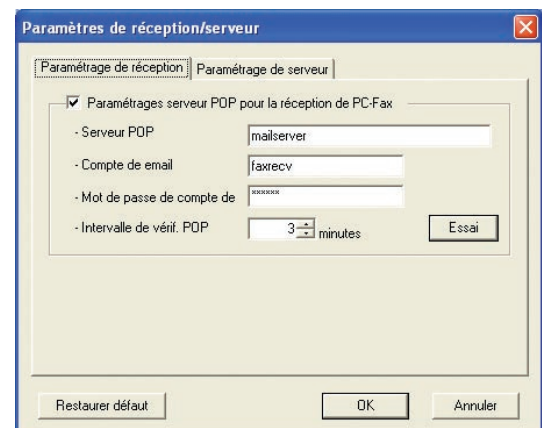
Paramètres de réception/serveur

Paramétrage de réception | Paramétrage de serveur

Paramétrages serveur POP pour la réception de PC-Fax

- Serveur POP mailserver

- Compte de email faxrecv

- Mot de passe de compte de ******

- Intervalle de vérif. POP 3 minutes

Essai

Restaurer défaut

OK

Annuler